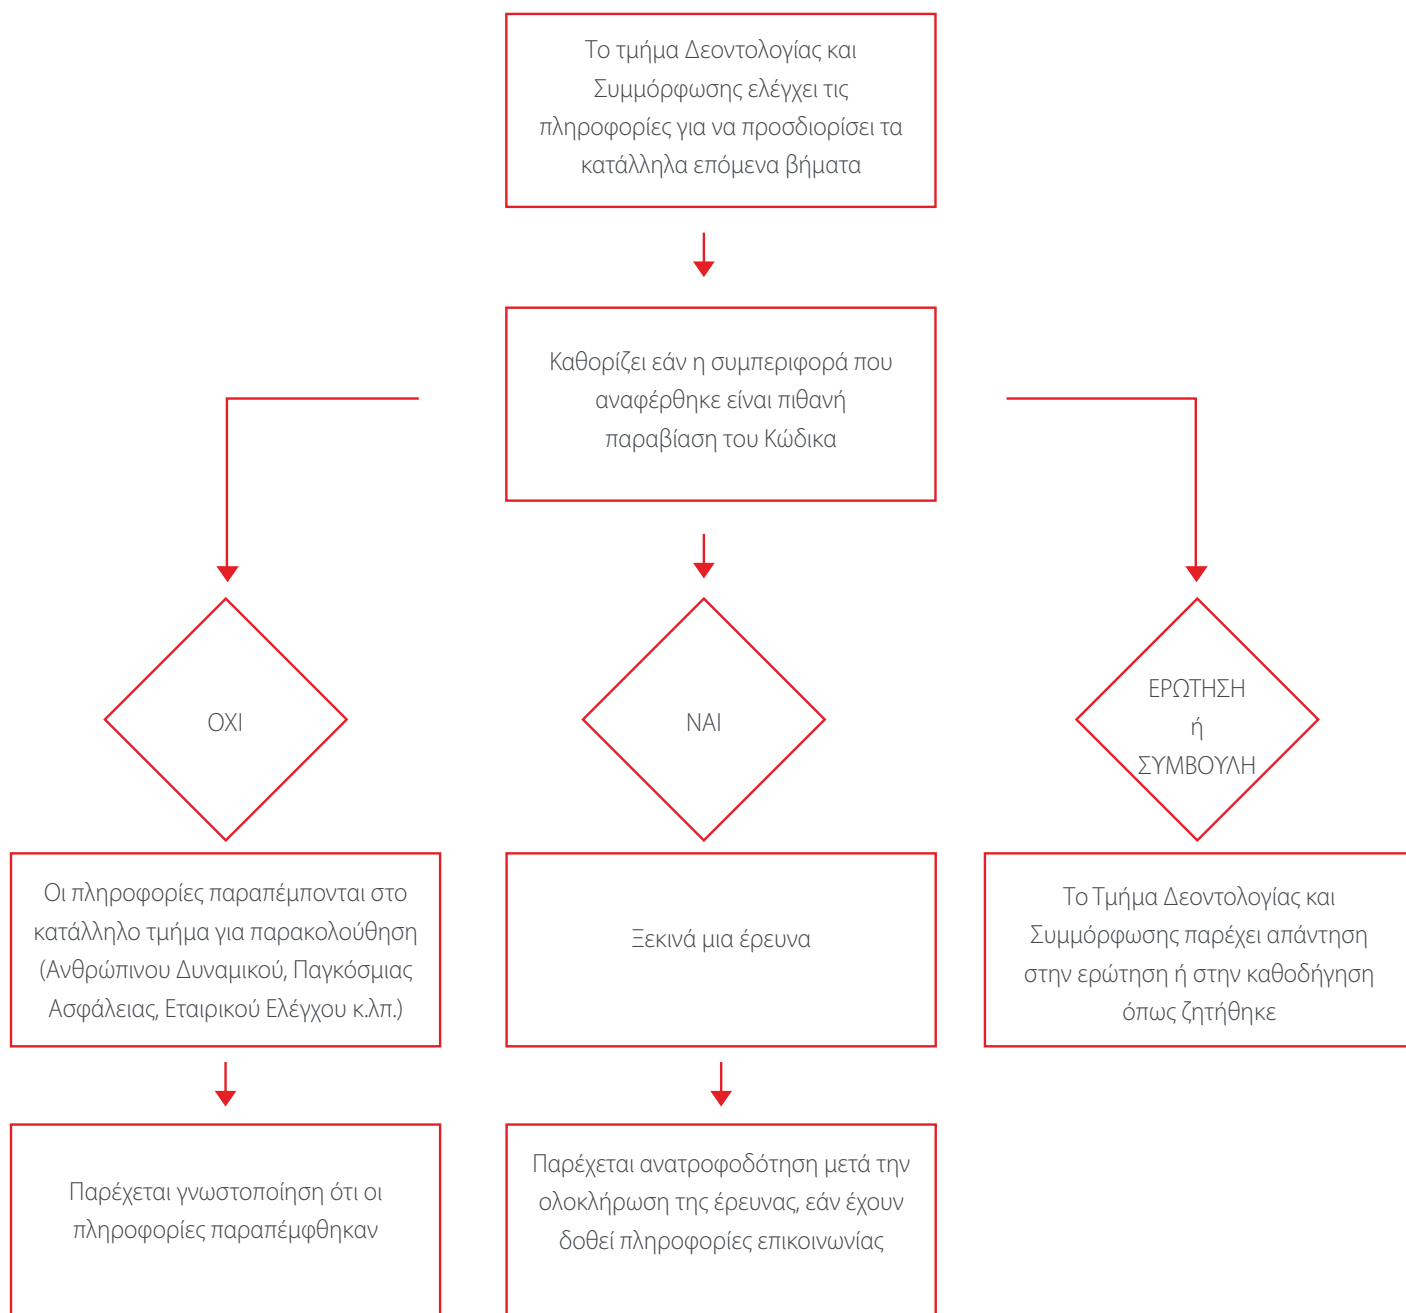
Το τμήμα Δεοντολογίας και Συμμόρφωσης ελέγχει τις πληροφορίες για να προσδιορίσει τα κατάλληλα επόμενα βήματα

Καθορίζει εάν η συμπεριφορά που αναφέρθηκε είναι πιθανή παραβίαση του Κώδικα

ΟΧΙ

ΝΑΙ

ΕΡΩΤΗΣΗ ή ΣΥΜΒΟΥΛΗ

Οι πληροφορίες παραπέμπονται στο κατάλληλο τμήμα για παρακολούθηση (Ανθρώπινου Δυναμικού, Παγκόσμιας Ασφάλειας, Εταιρικού Ελέγχου κ.λπ.)

Ξεκινά μια έρευνα

Το Τμήμα Δεοντολογίας και Συμμόρφωσης παρέχει απάντηση στην ερώτηση ή στην καθοδήγηση όπως ζητήθηκε

Παρέχεται γνωστοποίηση ότι οι πληροφορίες παραπέμφθηκαν

Παρέχεται ανατροφοδότηση μετά την ολοκλήρωση της έρευνας, εάν έχουν δοθεί πληροφορίες επικοινωνίας